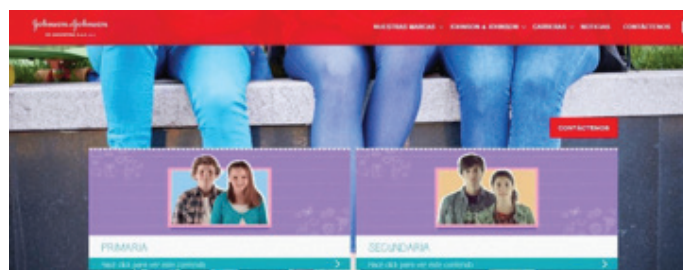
Johnson & Johnson
DE ARGENTINA S.A.C. e I.

NUESTRAS MARCAS
JOHNSON & JOHNSON
CARRERAS
NOTICIAS
CONTACTENOS

CONTACTENOS

PRIMARIA
Hacé click para ver este contenido

SECUNDARIA
Hacé click para ver este contenido